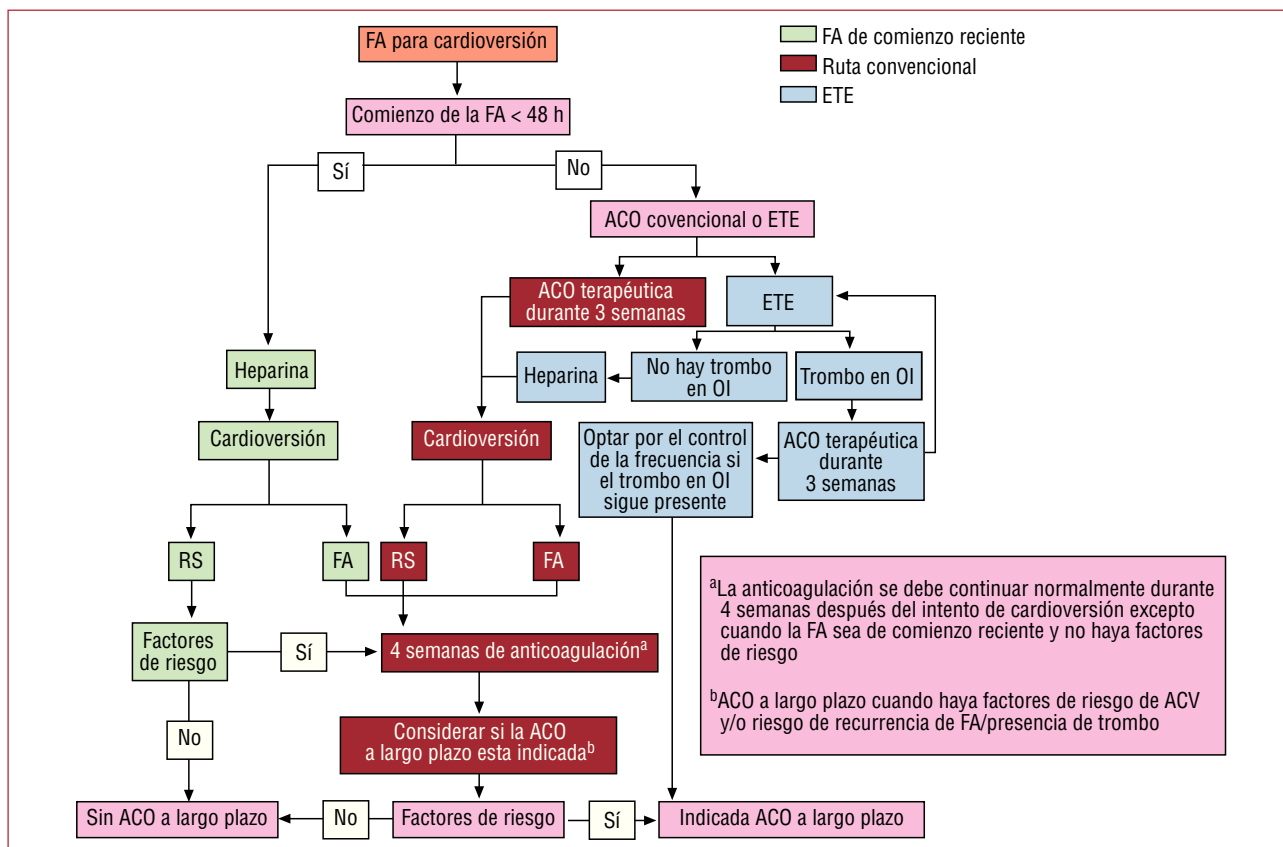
FA para cardioversión

FA de comienzo reciente
Ruta convencional
ETE

Comienzo de la FA < 48 h

Sí

No

ACO covencional o ETE

ACO terapéutica durante 3 semanas

ETE

Heparina

Heparina

No hay trombo en OI

Trombo en OI

Cardioversión

Cardioversión

Optar por el control de la frecuencia si el trombo en OI sigue presente

ACO terapéutica durante 3 semanas

RS

FA

RS

FA

Factores de riesgo

Sí

4 semanas de anticoagulación$^{a}$

No

Considerar si la ACO a largo plazo esta indicada$^{b}$

Sin ACO a largo plazo

No

Factores de riesgo

Sí

Indicada ACO a largo plazo

$^{a}$La anticoagulación se debe continuar normalmente durante 4 semanas después del intento de cardioversión excepto cuando la FA sea de comienzo reciente y no haya factores de riesgo

$^{b}$ACO a largo plazo cuando haya factores de riesgo de ACV y/o riesgo de recurrencia de FA/presencia de trombo